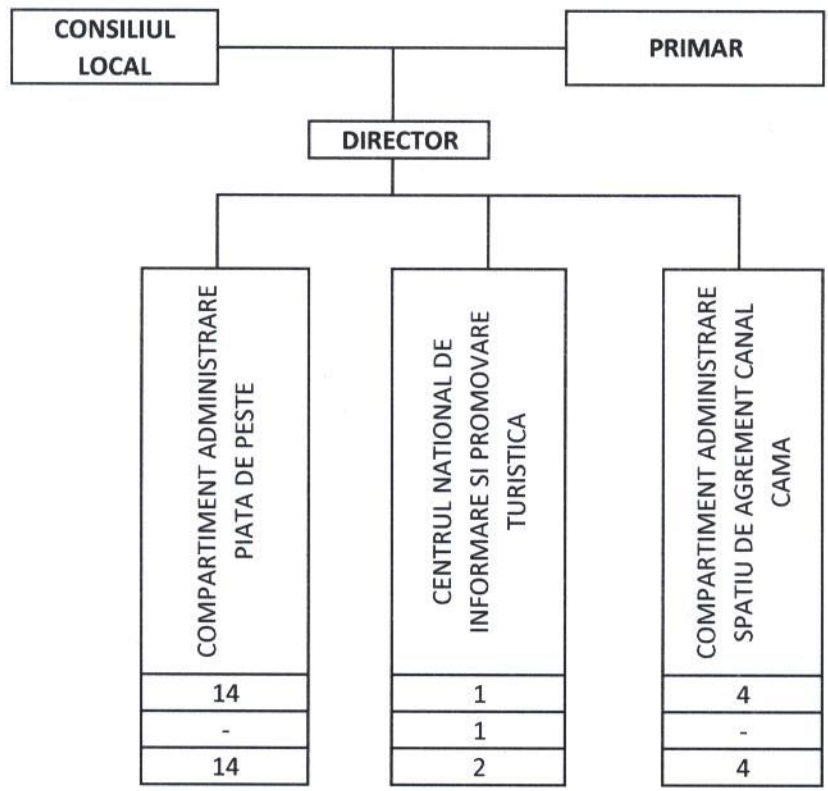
CONSILIUL LOCAL

PRIMAR

DIRECTOR

COMPARTIMENT ADMINISTRARE PIATA DE PESTE

14
-
14

CENTRUL NATIONAL DE INFORMARE SI PROMOVARE TURISTICA

1
1
2

COMPARTIMENT ADMINISTRARE SPATIU DE AGREMENT CANAL CAMA

4
-
4